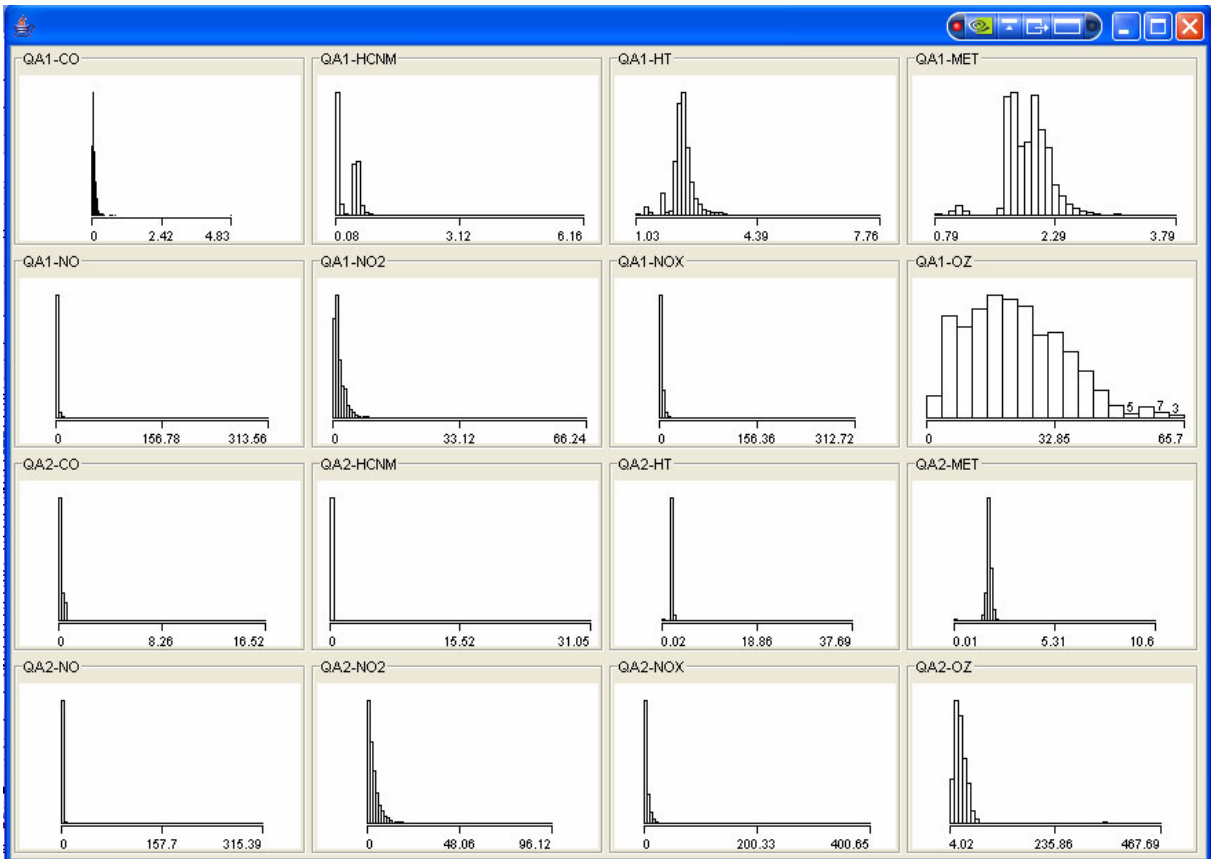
QA1-CO
0 2.42 4.83

QA1-HCNM
0.08 3.12 6.16

QA1-HT
1.03 4.39 7.76

QA1-MET
0.79 2.29 3.79

QA1-NO
0 156.78 313.56

QA1-NO2
0 33.12 66.24

QA1-NOX
0 156.36 312.72

QA1-OZ
5 7 3
0 32.85 65.7

QA2-CO
0 8.26 16.52

QA2-HCNM
0 15.52 31.05

QA2-HT
0.02 18.86 37.69

QA2-MET
0.01 5.31 10.6

QA2-NO
0 157.7 315.39

QA2-NO2
0 48.06 96.12

QA2-NOX
0 200.33 400.65

QA2-OZ
4.02 235.86 467.69